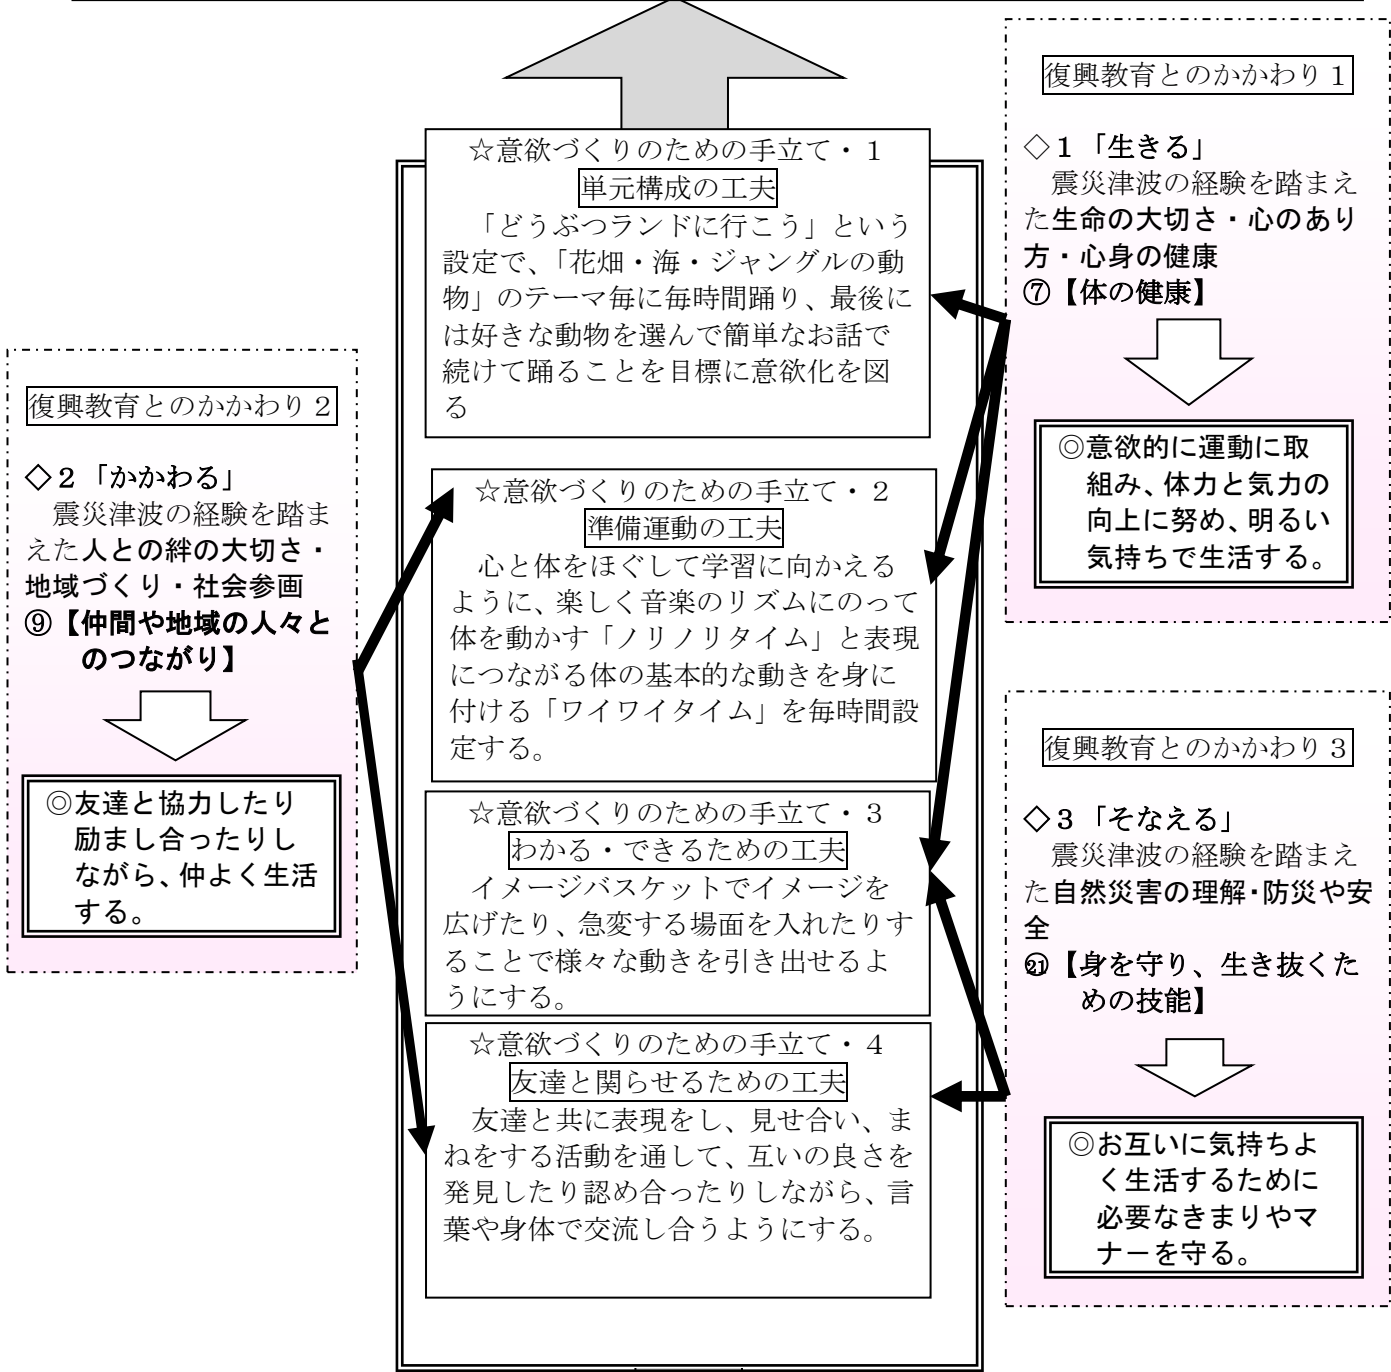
☆意欲づくりのための手立て・1
単元構成の工夫
「どうぶつランドに行こう」という設定で、「花畑・海・ジャングルの動物」のテーマ毎に毎時間踊り、最後には好きな動物を選んで簡単なお話で続けて踊ることを目標に意欲化を図る

☆意欲づくりのための手立て・2
準備運動の工夫
心と体をほぐして学習に向かえるように、楽しく音楽のリズムにのって体を動かす「ノリノリタイム」と表現につながる体の基本的な動きを身に付ける「ワイワイタイム」を毎時間設定する。

☆意欲づくりのための手立て・3
わかる・できるための工夫
イメージバスケットでイメージを広げたり、急変する場面を入れたりすることで様々な動きを引き出せるようにする。

☆意欲づくりのための手立て・4
友達と関らせるための工夫
友達と共に表現をし、見せ合い、まねをする活動を通して、互いの良さを発見したり認め合ったりしながら、言葉や身体で交流し合うようにする。

復興教育とのかかわり1
◇1「生きる」
震災津波の経験を踏まえた生命の大切さ・心のあり方・心身の健康
⑦【体の健康】
◎意欲的に運動に取組み、体力と気力の向上に努め、明るい気持ちで生活する。

復興教育とのかかわり2
◇2「かかわる」
震災津波の経験を踏まえた人との絆の大切さ・地域づくり・社会参画
⑨【仲間や地域の人々とのつながり】
◎友達と協力したり励まし合ったりしながら、仲よく生活する。

復興教育とのかかわり3
◇3「そなえる」
震災津波の経験を踏まえた自然災害の理解・防災や安全
㉑【身を守り、生き抜くための技能】
◎お互いに気持ちよく生活するために必要なきまりやマナーを守る。